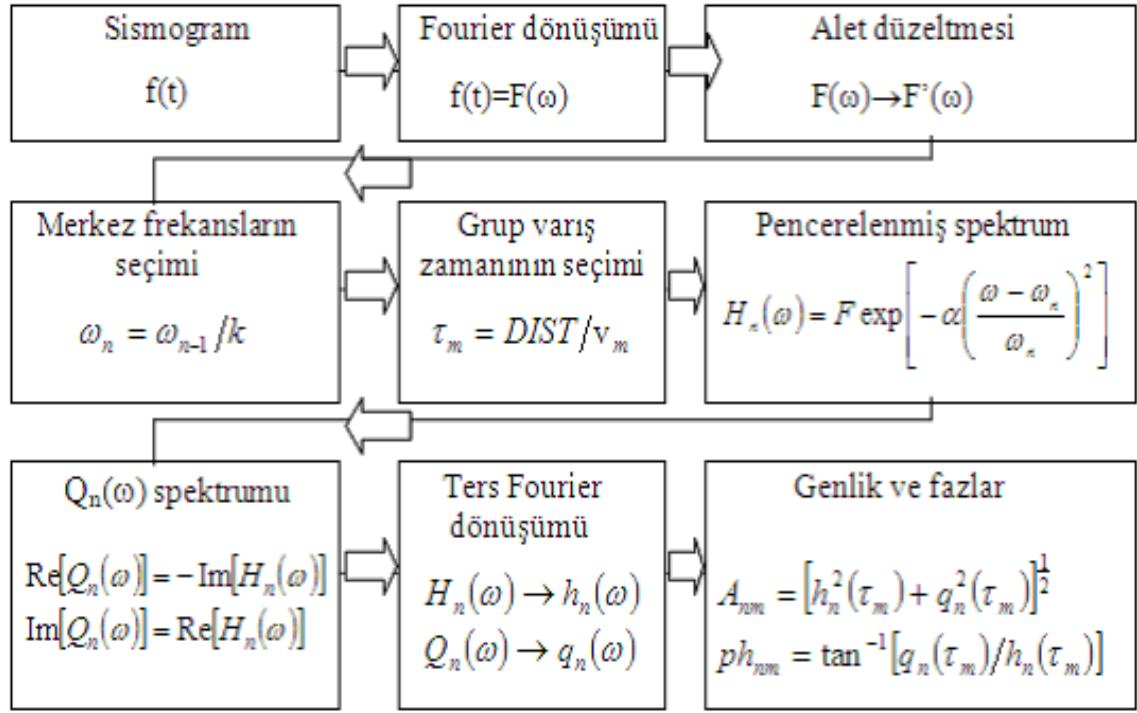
Sismogram
f(t)

Fourier dönüşümü
f(t)=F(ω)

Alet düzeltmesi
$F(\omega) \rightarrow F'(\omega)$

Merkez frekansların seçimi
$\omega_n = \omega_{n-1} / k$

Grup varış zamanının seçimi
$\tau_m = DIST / v_m$

Pencerelenmiş spektrum
$H_n(\omega) = F \exp\left[-\alpha\left(\frac{\omega - \omega_n}{\omega_n}\right)^2\right]$

$Q_n(\omega)$ spektrumu
$\mathrm{Re}[Q_n(\omega)] = -\mathrm{Im}[H_n(\omega)]$
$\mathrm{Im}[Q_n(\omega)] = \mathrm{Re}[H_n(\omega)]$

Ters Fourier dönüşümü
$H_n(\omega) \rightarrow h_n(\omega)$
$Q_n(\omega) \rightarrow q_n(\omega)$

Genlik ve fazlar
$A_{nm} = \left[h_n^2(\tau_m) + q_n^2(\tau_m)\right]^{\frac{1}{2}}$
$ph_{nm} = \tan^{-1}\left[q_n(\tau_m) / h_n(\tau_m)\right]$